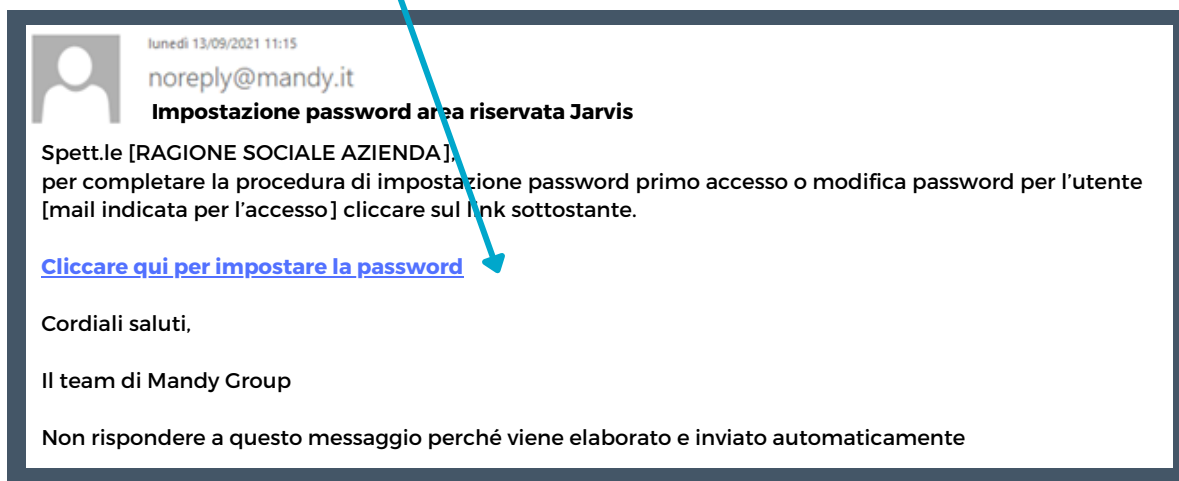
lunedì 13/09/2021 11:15

noreply@mandy.it

**Impostazione password area riservata Jarvis**

Spett.le [RAGIONE SOCIALE AZIENDA],
per completare la procedura di impostazione password primo accesso o modifica password per l'utente [mail indicata per l'accesso] cliccare sul link sottostante.

Cliccare qui per impostare la password

Cordiali saluti,

Il team di Mandy Group

Non rispondere a questo messaggio perché viene elaborato e inviato automaticamente